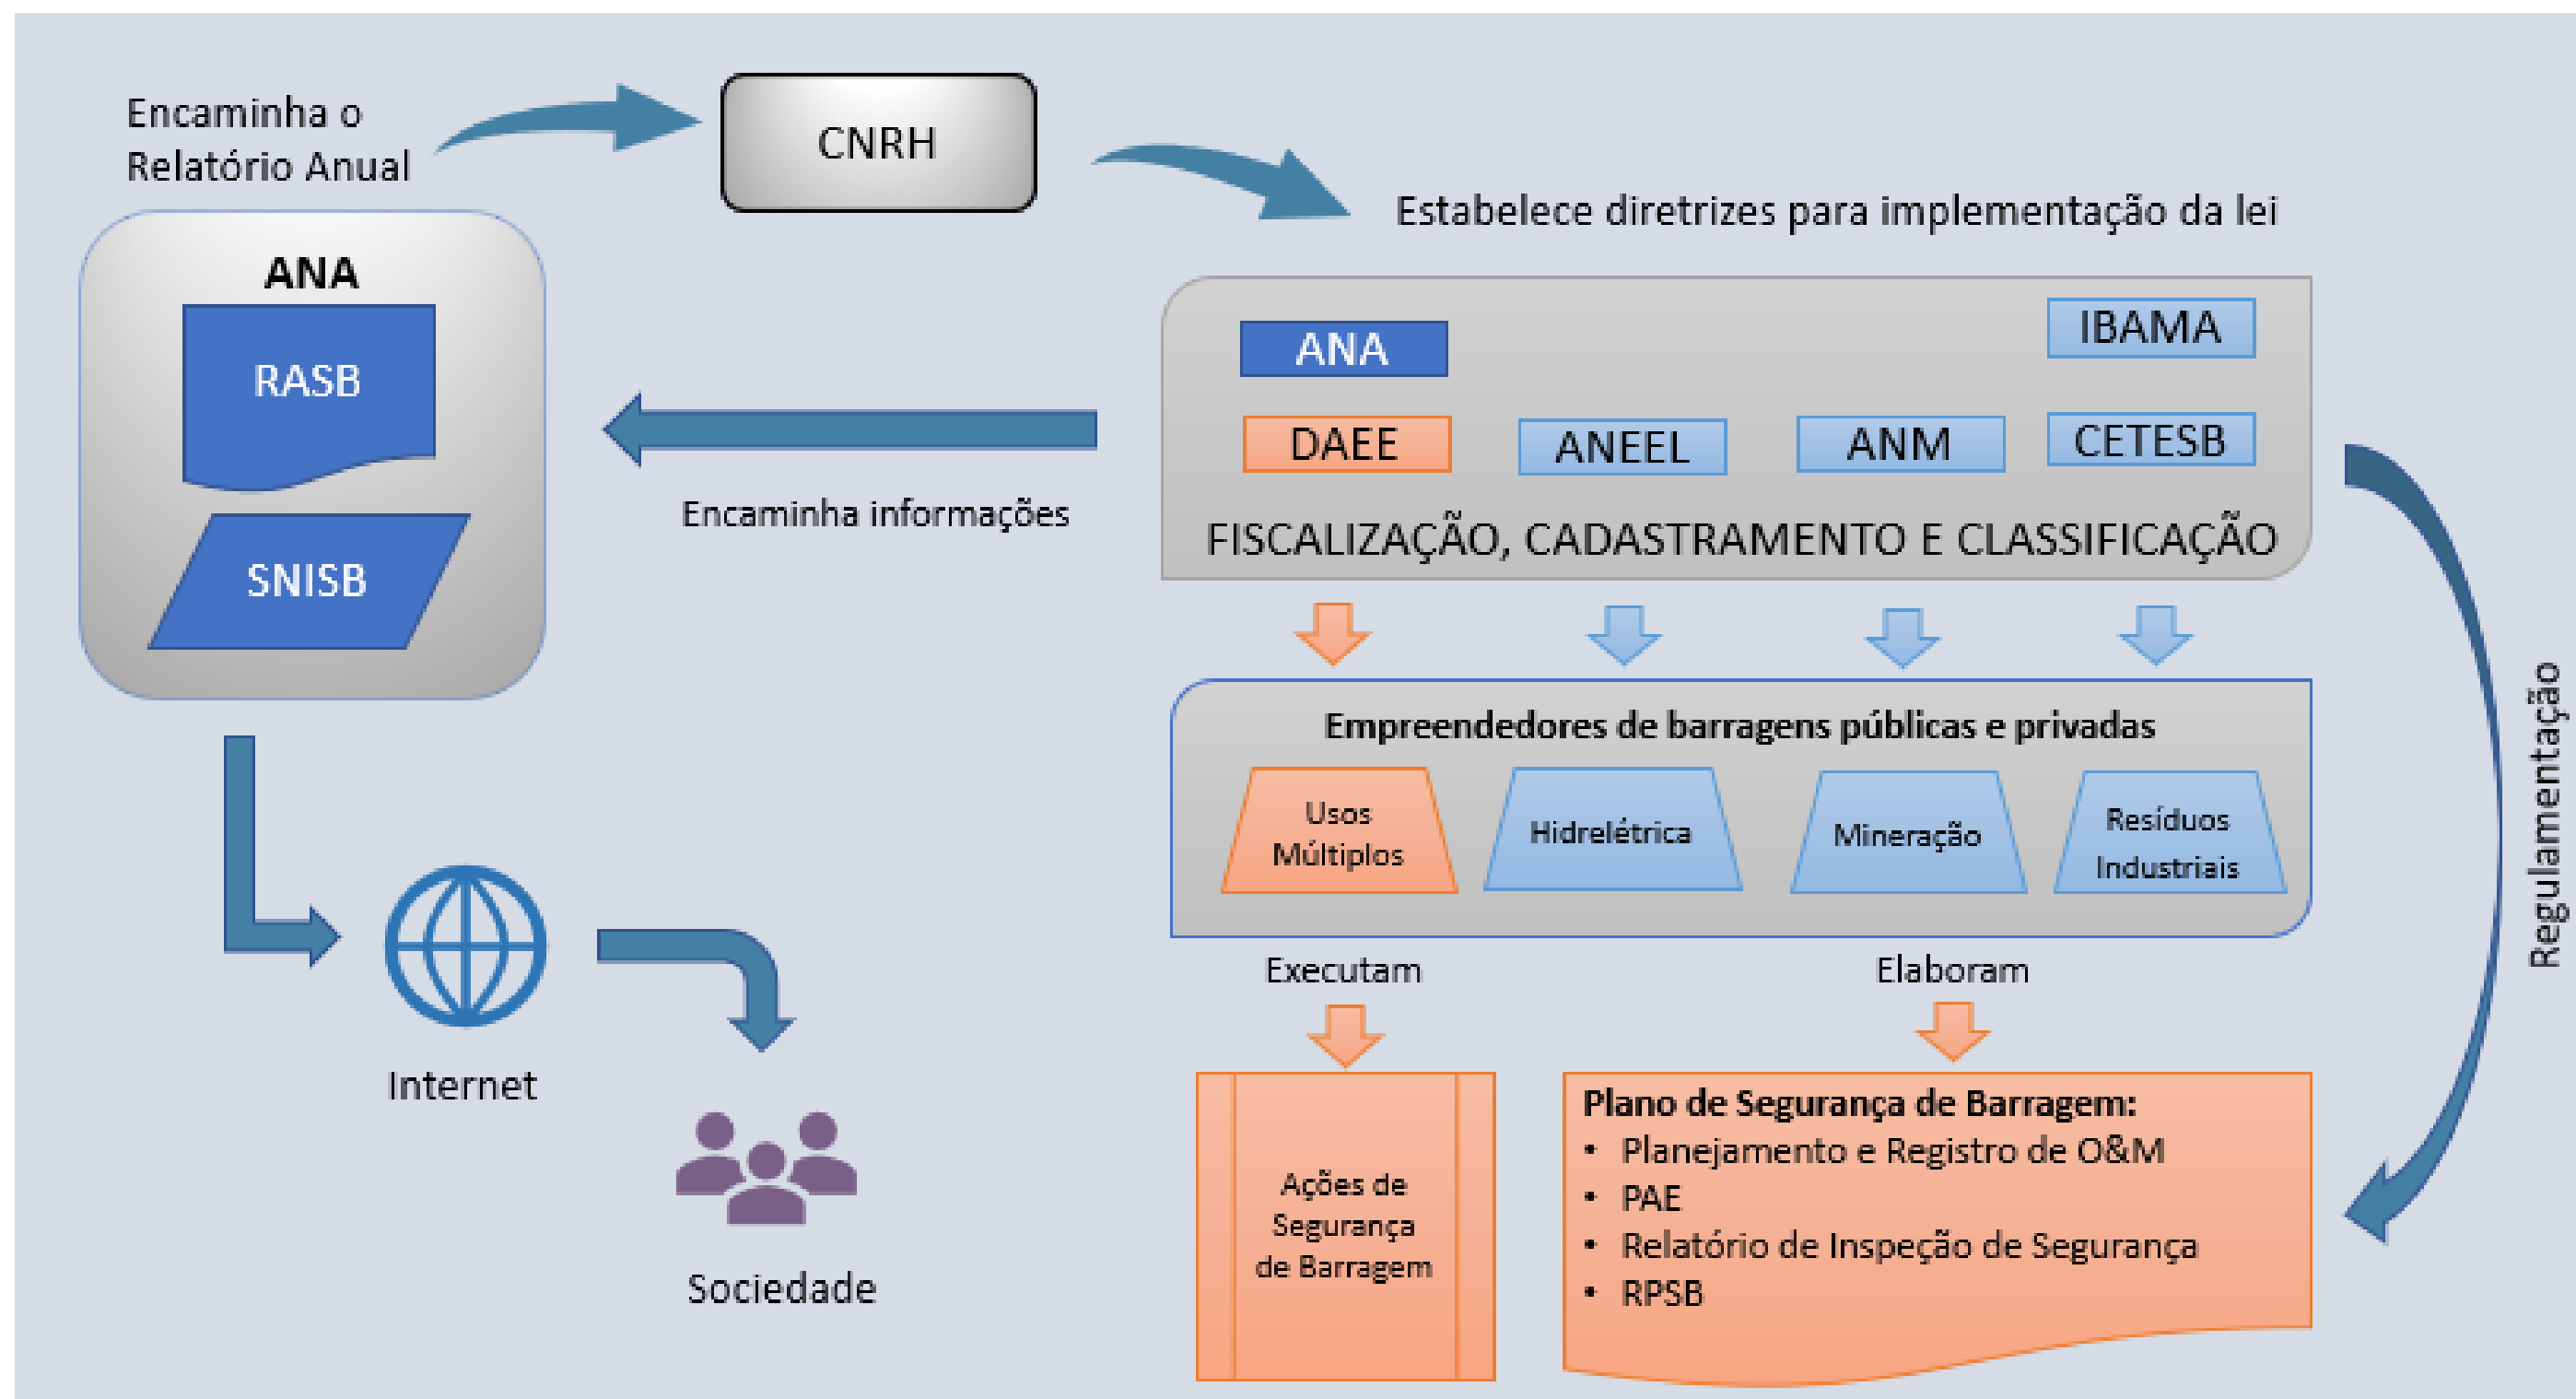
Encaminha o Relatório Anual

CNRH

Estabelece diretrizes para implementação da lei

ANA

RASB

SNISB

Encaminha informações

ANA

IBAMA

DAEE

ANEEL

ANM

CETESB

FISCALIZAÇÃO, CADASTRAMENTO E CLASSIFICAÇÃO

Regulamentação

Empreendedores de barragens públicas e privadas

Usos Múltiplos

Hidrelétrica

Mineração

Resíduos Industriais

Executam

Elaboram

Internet

Sociedade

Ações de Segurança de Barragem

Plano de Segurança de Barragem:
• Planejamento e Registro de O&M
• PAE
• Relatório de Inspeção de Segurança
• RPSB